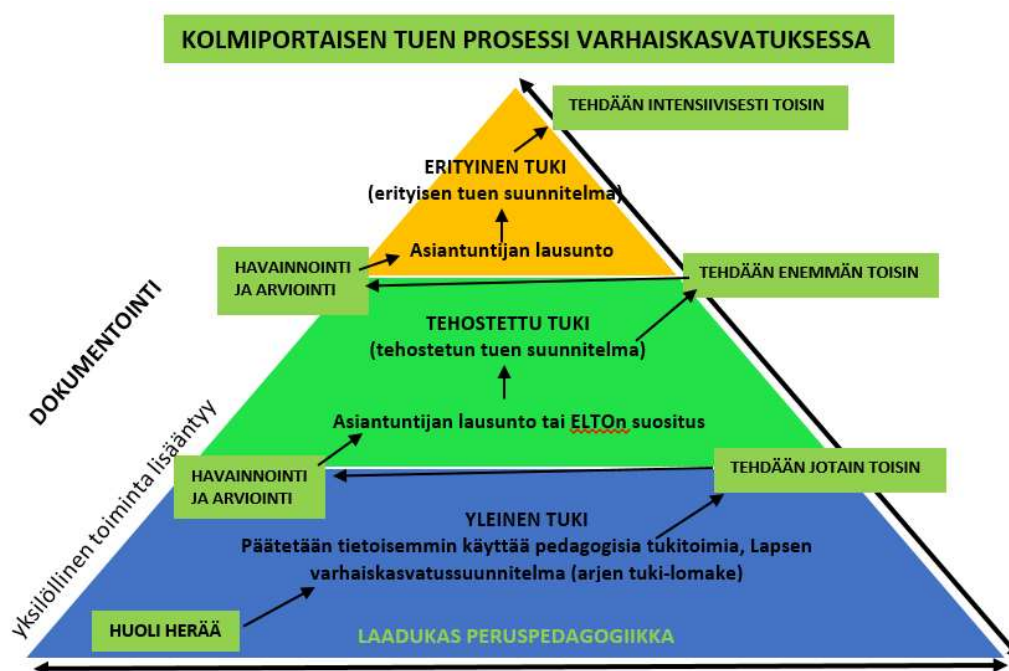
KOLMIPORTAISEN TUEN PROSESSI VARHAISKASVATUKSESSA

TEHDÄÄN INTENSIIVISESTI TOISIN

ERITYINEN TUKI
(erityisen tuen suunnitelma)

Asiantuntijan lausunto

HAVAINNOINTI JA ARVIOINTI

TEHDÄÄN ENEMMÄN TOISIN

DOKUMENTOINTI

TEHOSTETTU TUKI
(tehostetun tuen suunnitelma)

Asiantuntijan lausunto tai ELTOn suositus

yksilöllinen toiminta lisääntyy

HAVAINNOINTI JA ARVIOINTI

TEHDÄÄN JOTAIN TOISIN

YLEINEN TUKI
Päätetään tietoisemmin käyttää pedagogisia tukitoimia, Lapsen varhaiskasvatussuunnitelma (arjen tuki-lomake)

HUOLI HERÄÄ

LAADUKAS PERUSPEDAGOGIIKKA